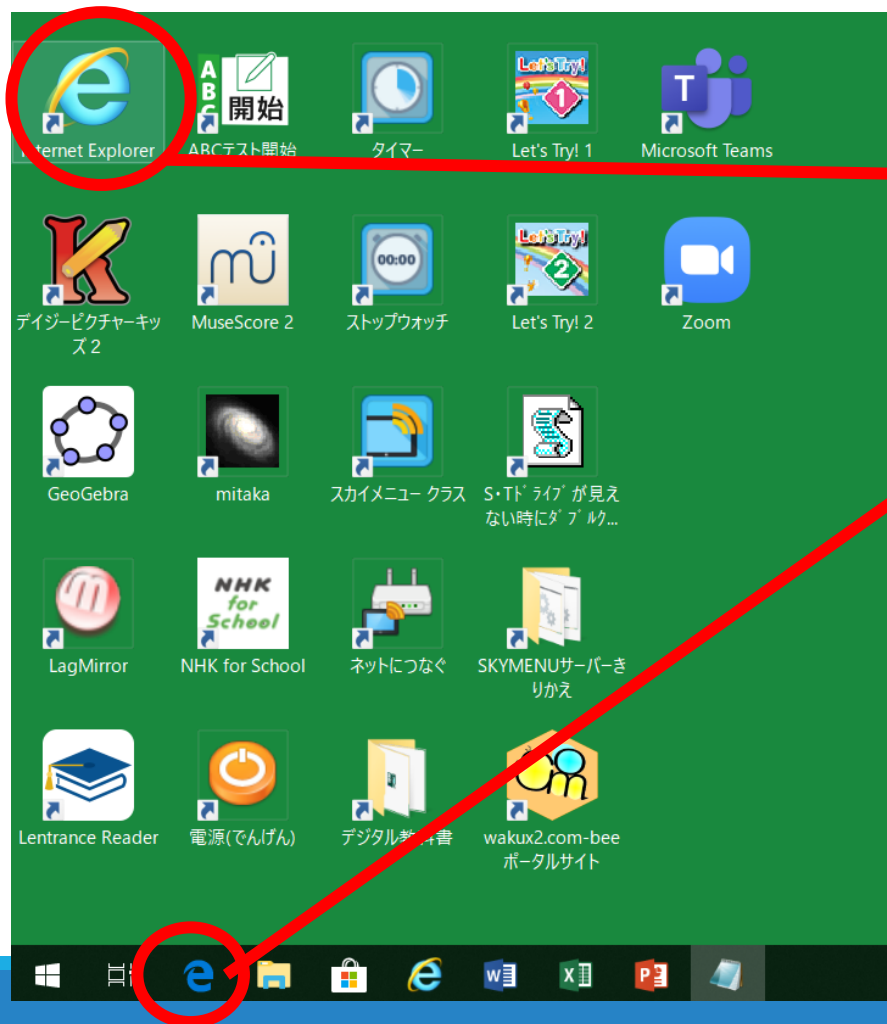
ABC 開始

nternet Explorer

ABCテスト開始

タイマー

Let's Try! 1

Let's Try! 1

Microsoft Teams

デイジーピクチャーキッズ２

MuseScore 2

00:00

ストップウォッチ

Let's Try! 2

Let's Try! 2

Zoom

GeoGebra

mitaka

スカイメニュー クラス

S･Tﾄﾞﾗｲﾌﾞが見えない時にﾀﾞﾌﾞﾙｸ...

LagMirror

NHK for School

NHK for School

ネットにつなぐ

SKYMENUサーバーきりかえ

Lentrance Reader

電源(でんげん)

デジタル教科書

wakux2.com-bee ポータルサイト